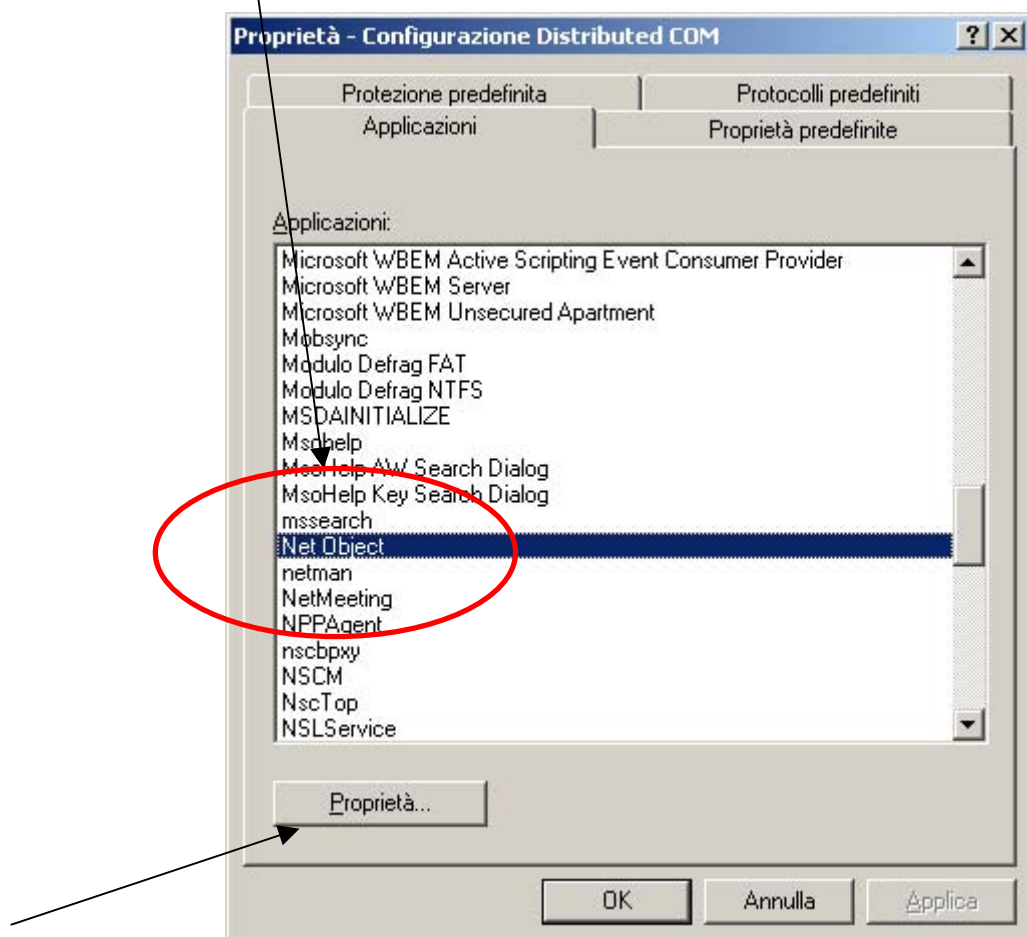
Proprietà - Configurazione Distributed COM

?
X

Protezione predefinita
Protocolli predefiniti
Applicazioni
Proprietà predefinite

Applicazioni:

Microsoft WBEM Active Scripting Event Consumer Provider
Microsoft WBEM Server
Microsoft WBEM Unsecured Apartment
Mobsync
Modulo Defrag FAT
Modulo Defrag NTFS
MSDAINITIALIZE
Msohelp
MsoHelp AW Search Dialog
MsoHelp Key Search Dialog
mssearch
Net Object
netman
NetMeeting
NPPAgent
nscbpxy
NSCM
NscTop
NSLService

Proprietà...

OK
Annulla
Applica